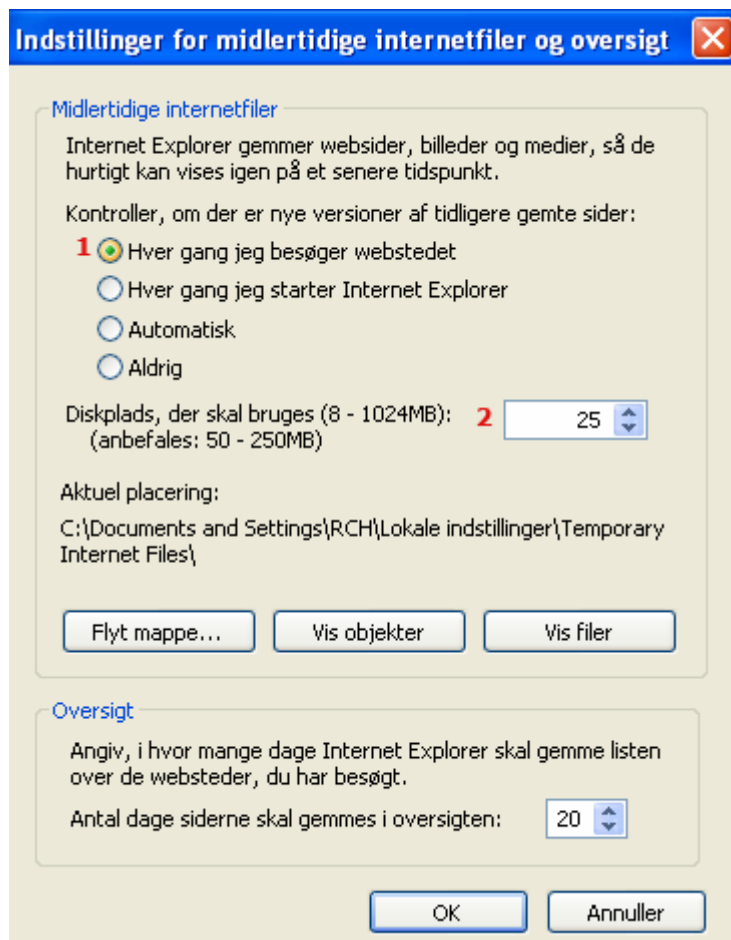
Indstillinger for midlertidige internetfiler og oversigt

Midlertidige internetfiler

Internet Explorer gemmer websider, billeder og medier, så de hurtigt kan vises igen på et senere tidspunkt.

Kontroller, om der er nye versioner af tidligere gemte sider:

1 Hver gang jeg besøger webstedet

Hver gang jeg starter Internet Explorer

Automatisk

Aldrig

Diskplads, der skal bruges (8 - 1024MB): (anbefales: 50 - 250MB)

2 25

Aktuel placering:

C:\Documents and Settings\RCH\Lokale indstillinger\Temporary Internet Files\

Flyt mappe... Vis objekter Vis filer

Oversigt

Angiv, i hvor mange dage Internet Explorer skal gemme listen over de websteder, du har besøgt.

Antal dage siderne skal gemmes i oversigten: 20

OK Annuller